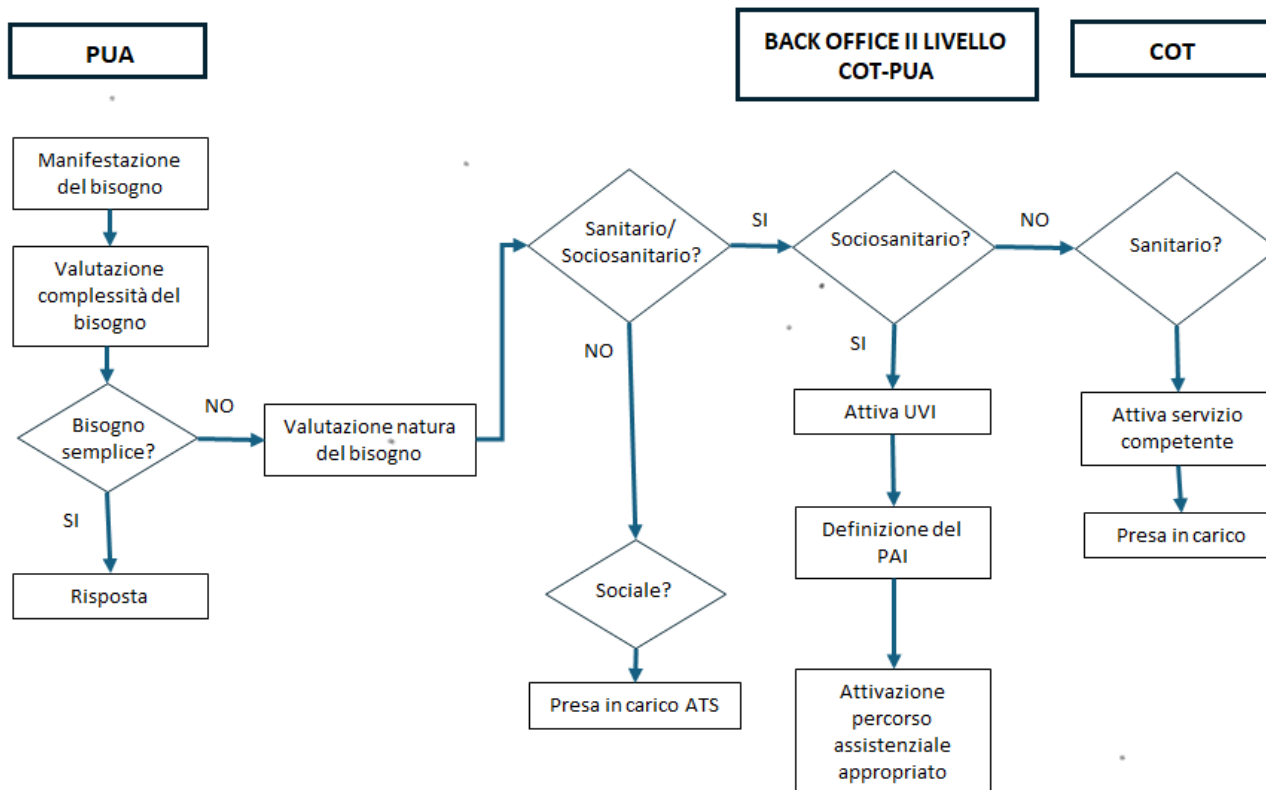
PUA

BACK OFFICE II LIVELLO
COT-PUA

COT

Manifestazione del bisogno

Valutazione complessità del bisogno

Bisogno semplice?

NO

SI

Risposta

Valutazione natura del bisogno

Sanitario/ Sociosanitario?

NO

Sociale?

Presa in carico ATS

SI

Sociosanitario?

SI

Attiva UVI

Definizione del PAI

Attivazione percorso assistenziale appropriato

NO

Sanitario?

Attiva servizio competente

Presa in carico